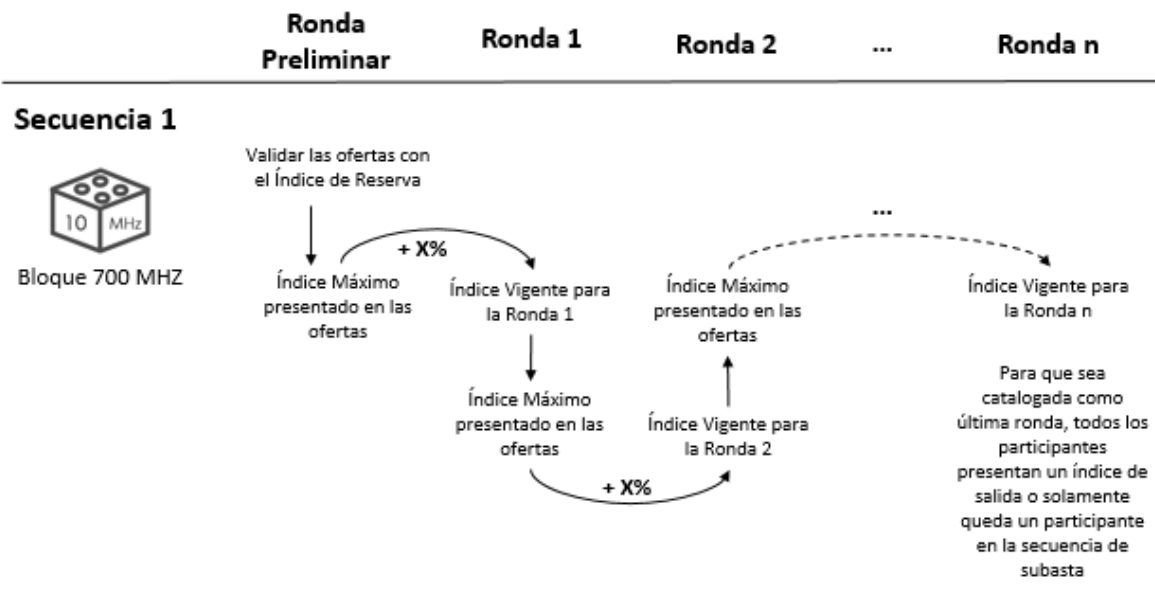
Ronda Preliminar

Ronda 1

Ronda 2

...

Ronda n

Secuencia 1

10 MHz

Bloque 700 MHZ

Validar las ofertas con el Índice de Reserva

+ X%

Índice Máximo presentado en las ofertas

Índice Vigente para la Ronda 1

Índice Máximo presentado en las ofertas

+ X%

Índice Vigente para la Ronda 2

Índice Máximo presentado en las ofertas

...

Índice Vigente para la Ronda n

Para que sea catalogada como última ronda, todos los participantes presentan un índice de salida o solamente queda un participante en la secuencia de subasta